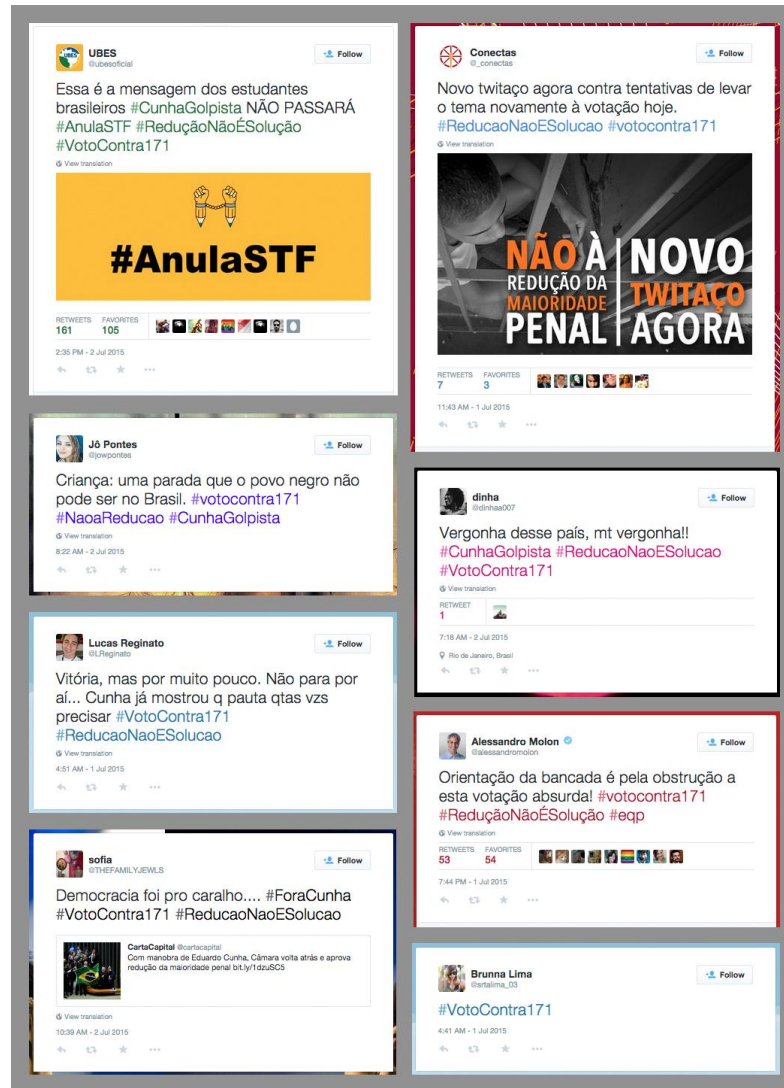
UBES
@ubesoficial

Follow

Essa é a mensagem dos estudantes brasileiros #CunhaGolpista NÃO PASSARÁ #AnulaSTF #ReduçãoNãoÉSolução #VotoContra171

View translation

#AnulaSTF

RETWEETS 161 FAVORITES 105

2:35 PM - 2 Jul 2015

Jô Pontes
@jowpontes

Follow

Criança: uma parada que o povo negro não pode ser no Brasil. #votocontra171 #NaoaReducao #CunhaGolpista

View translation

8:22 AM - 2 Jul 2015

Lucas Reginato
@LReginato

Follow

Vitória, mas por muito pouco. Não para por aí... Cunha já mostrou q pauta qtas vzs precisar #VotoContra171 #ReducaoNaoESolucao

View translation

4:51 AM - 1 Jul 2015

sofia
@THEFAMILYJEWLS

Follow

Democracia foi pro caralho.... #ForaCunha #VotoContra171 #ReducaoNaoESolucao

CartaCapital @cartacapital
Com manobra de Eduardo Cunha, Câmara volta atrás e aprova redução da maioridade penal bit.ly/1dzuSC5

View translation

10:39 AM - 2 Jul 2015

Conectas
@_conectas

Follow

Novo twitaço agora contra tentativas de levar o tema novamente à votação hoje. #ReducaoNaoESolucao #votocontra171

View translation

NÃO À REDUÇÃO DA MAIORIDADE PENAL | NOVO TWITAÇO AGORA

RETWEETS 7 FAVORITES 3

11:43 AM - 1 Jul 2015

dinha
@dinhaa007

Follow

Vergonha desse país, mt vergonha!! #CunhaGolpista #ReducaoNaoESolucao #VotoContra171

View translation

RETWEET 1

7:18 AM - 2 Jul 2015

Rio de Janeiro, Brasil

Alessandro Molon
@alessandromolon

Follow

Orientação da bancada é pela obstrução a esta votação absurda! #votocontra171 #ReduçãoNãoÉSolução #eqp

View translation

RETWEETS 53 FAVORITES 54

7:44 PM - 1 Jul 2015

Brunna Lima
@srtalima_03

Follow

#VotoContra171

4:41 AM - 1 Jul 2015